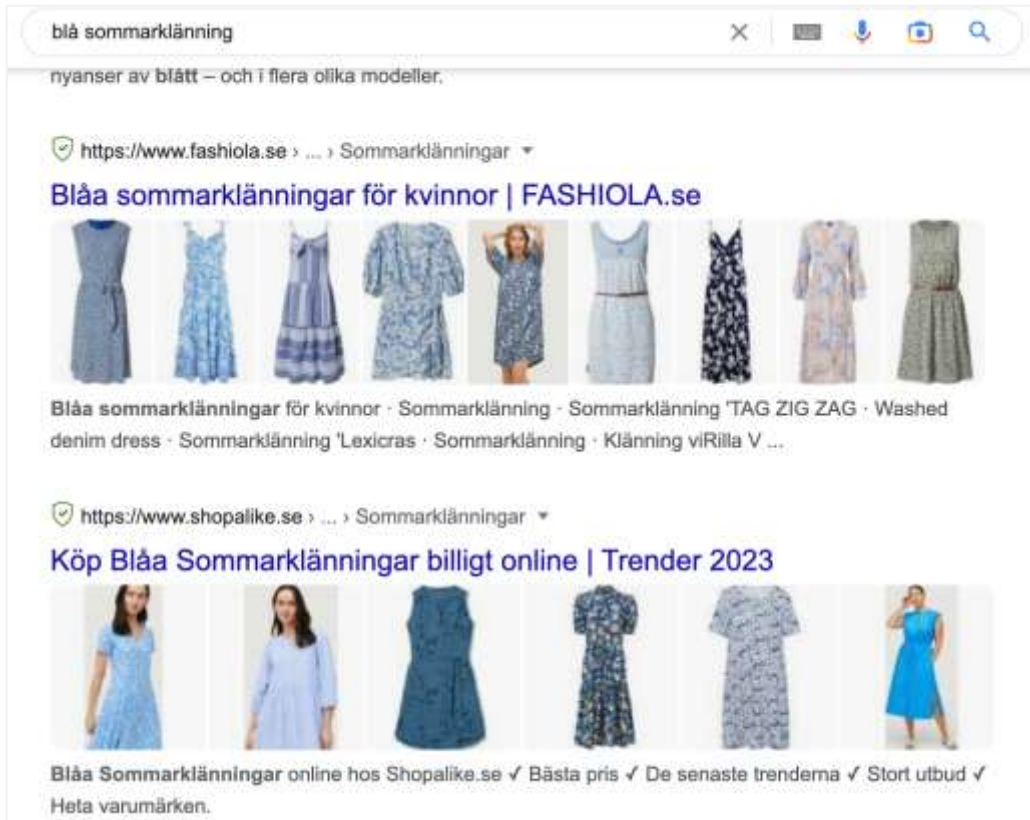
blå sommarklänning

nyanser av blått – och i flera olika modeller.

https://www.fashiola.se › ... › Sommarklänningar ▾

Blåa sommarklänningar för kvinnor | FASHIOLA.se

Blåa sommarklänningar för kvinnor · Sommarklänning · Sommarklänning 'TAG ZIG ZAG · Washed denim dress · Sommarklänning 'Lexicras · Sommarklänning · Klänning viRilla V ...

https://www.shopalike.se › ... › Sommarklänningar ▾

Köp Blåa Sommarklänningar billigt online | Trender 2023

Blåa Sommarklänningar online hos Shopalike.se ✓ Bästa pris ✓ De senaste trenderna ✓ Stort utbud ✓ Heta varumärken.